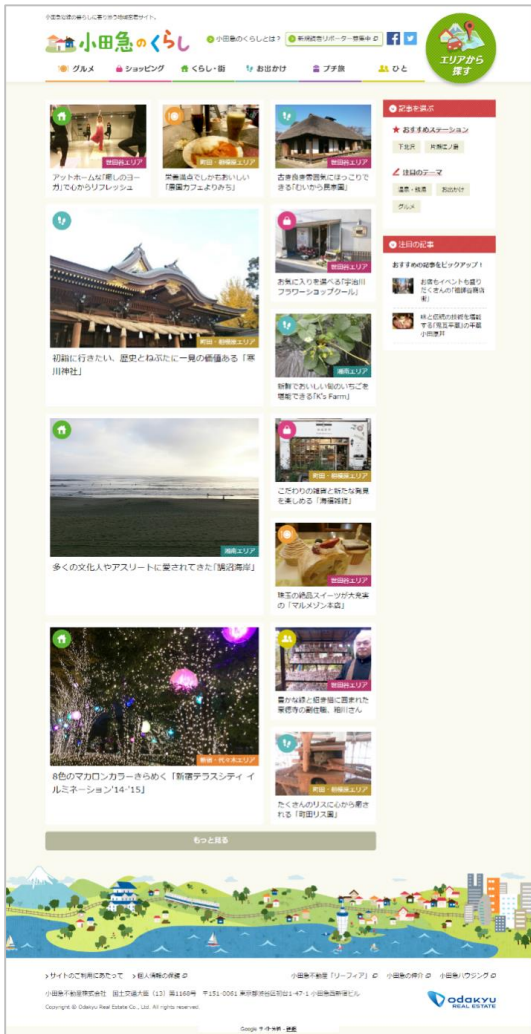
小田急沿線の暮らしに寄り添う地域情報サイト。

小田急のくらし

小田急のくらしとは？　新規読者リポーター募集中

エリアから探す

グルメ　ショッピング　くらし・街　お出かけ　プチ旅　ひと

世田谷エリア
アットホームな「癒しのヨーガ」でからリフレッシュ

町田・相模原エリア
栄養満点でしかもおいしい「農園カフェよりみち」

世田谷エリア
古き良き農家の雰囲気にほっこりできる「むかしの民家園」

記事を探す

おすすめステーション

下北沢　片瀬江ノ島

注目のテーマ

温泉・銭湯　お出かけ

グルメ

注目の記事

おすすめの記事をピックアップ！

お祭りやイベントも盛りたくさんの「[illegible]」

枝と匠の技術を継承する「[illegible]」の手織小田原

町田・相模原エリア
初詣に行きたい、歴史とねぶたに一見の価値ある「寒川神社」

世田谷エリア
お気に入りの草花を選べる「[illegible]フラワーショップクール」

湘南エリア
新鮮でおいしい旬のいちごを堪能できる「K's Farm」

湘南エリア
多くの文化人やアスリートに愛されてきた「鵠沼海岸」

町田・相模原エリア
こだわりの雑貨と新たな発見を楽しめる「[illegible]」

世田谷エリア
珠玉の絶品スイーツが大充実の「マルメゾン本店」

世田谷エリア
豊かな緑と絵本館に囲まれた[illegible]の創始者、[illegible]

新宿・代々木エリア
8色のマカロンカラーきらめく「新宿テラスシティ イルミネーション'14-'15」

町田・相模原エリア
たくさんのリスに心から癒される「町田リス園」

もっと見る

サイトのご利用にあたって　個人情報の保護　小田急不動産「リーフィア」　小田急の仲介　小田急ハウジング

小田急不動産株式会社　国土交通大臣（13）第1168号　〒151-0061 東京都渋谷区初台1-47-1 小田急西新宿ビル

Copyright © Odakyu Real Estate Co., Ltd. All rights reserved.

Odakyu REAL ESTATE

Google サイト検索